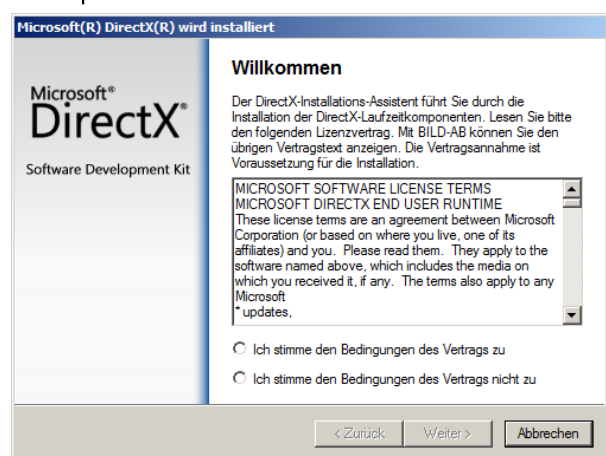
Microsoft(R) DirectX(R) wird installiert

Microsoft®
DirectX®
Software Development Kit

Willkommen

Der DirectX-Installations-Assistent führt Sie durch die Installation der DirectX-Laufzeitkomponenten. Lesen Sie bitte den folgenden Lizenzvertrag. Mit BILD-AB können Sie den übrigen Vertragstext anzeigen. Die Vertragsannahme ist Voraussetzung für die Installation.

MICROSOFT SOFTWARE LICENSE TERMS
MICROSOFT DIRECTX END USER RUNTIME
These license terms are an agreement between Microsoft Corporation (or based on where you live, one of its affiliates) and you. Please read them. They apply to the software named above, which includes the media on which you received it, if any. The terms also apply to any Microsoft
* updates,

Ich stimme den Bedingungen des Vertrags zu

Ich stimme den Bedingungen des Vertrags nicht zu

< Zurück Weiter > Abbrechen